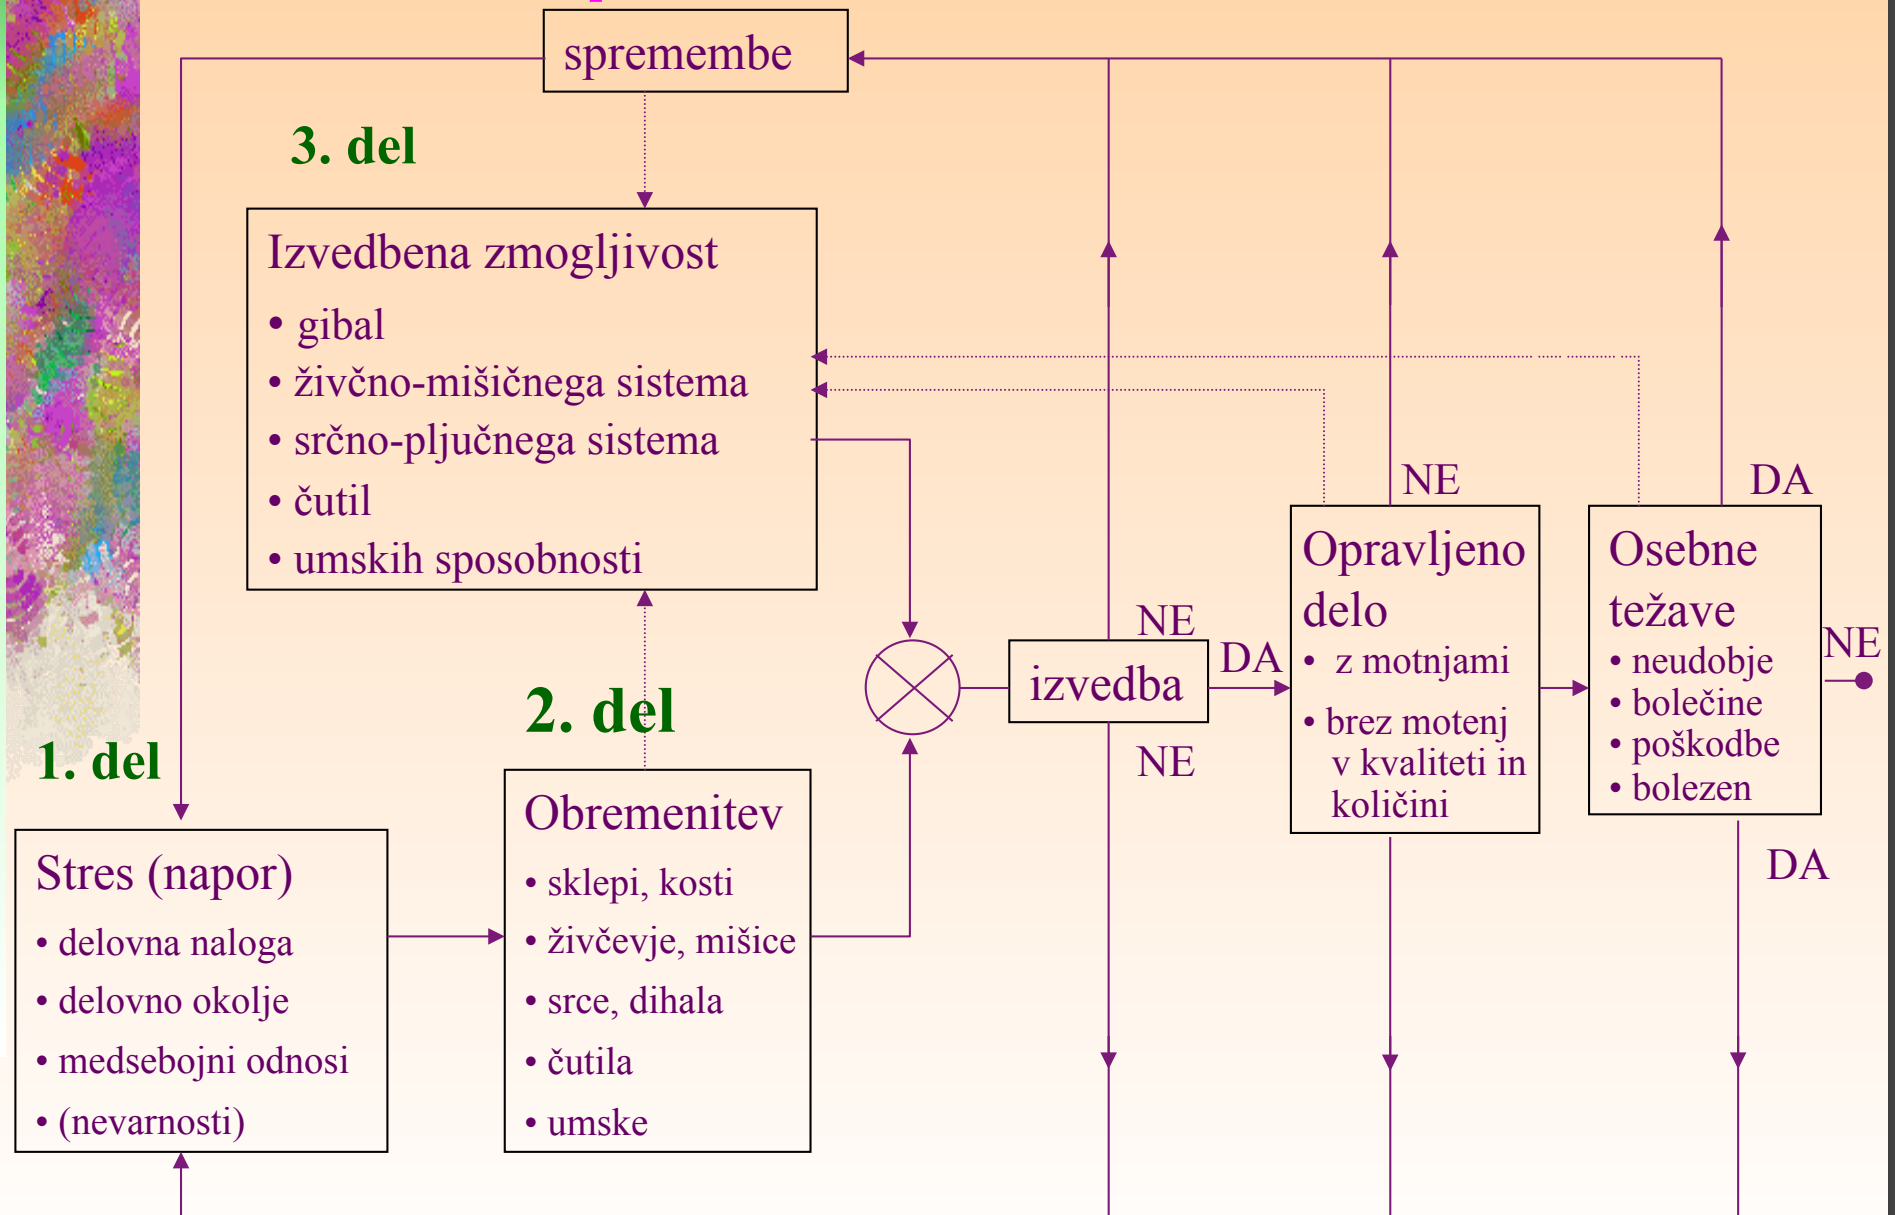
spremembe

3. del

Izvedbena zmogljivost
• gibal
• živčno-mišičnega sistema
• srčno-pljučnega sistema
• čutil
• umskih sposobnosti

NE

DA

Opravljeno delo
• z motnjami
• brez motenj v kvaliteti in količini

Osebne težave
• neudobje
• bolečine
• poškodbe
• bolezen

NE

DA

izvedba

NE

NE

2. del

1. del

Stres (napor)
• delovna naloga
• delovno okolje
• medsebojni odnosi
• (nevarnosti)

Obremenitev
• sklepi, kosti
• živčevje, mišice
• srce, dihala
• čutila
• umske

DA